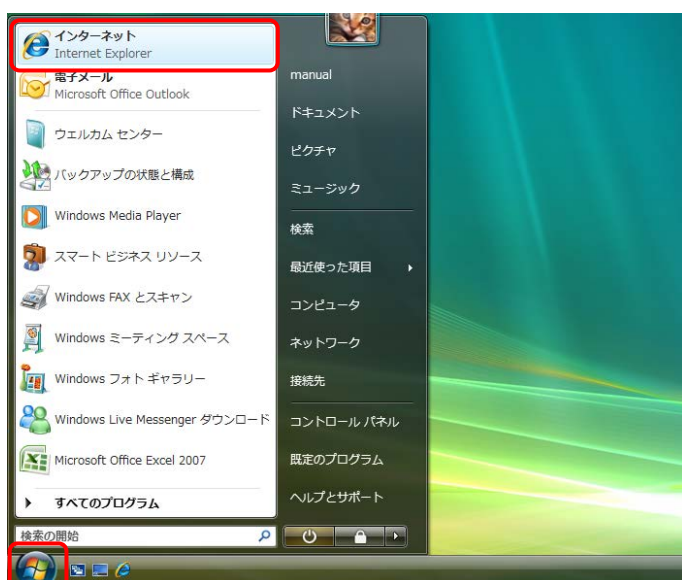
インターネット
Internet Explorer

電子メール
Microsoft Office Outlook

ウェルカム センター

バックアップの状態と構成

Windows Media Player

スマート ビジネス リソース

Windows FAX とスキャン

Windows ミーティング スペース

Windows フォト ギャラリー

Windows Live Messenger ダウンロード

Microsoft Office Excel 2007

すべてのプログラム

検索の開始

manual

ドキュメント

ピクチャ

ミュージック

検索

最近使った項目

コンピュータ

ネットワーク

接続先

コントロール パネル

既定のプログラム

ヘルプとサポート